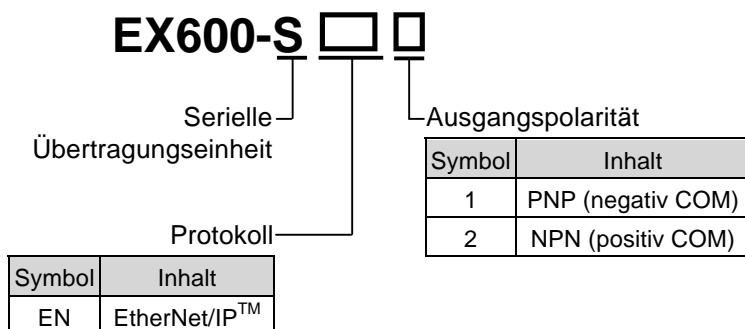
EX600-S □ □

Serielle Übertragungseinheit

Ausgangspolarität

| Symbol | Inhalt |
|---|---|
| 1 | PNP (negativ COM) |
| 2 | NPN (positiv COM) |

Protokoll

| Symbol | Inhalt |
|---|---|
| EN | EtherNet/IP$^{TM}$ |